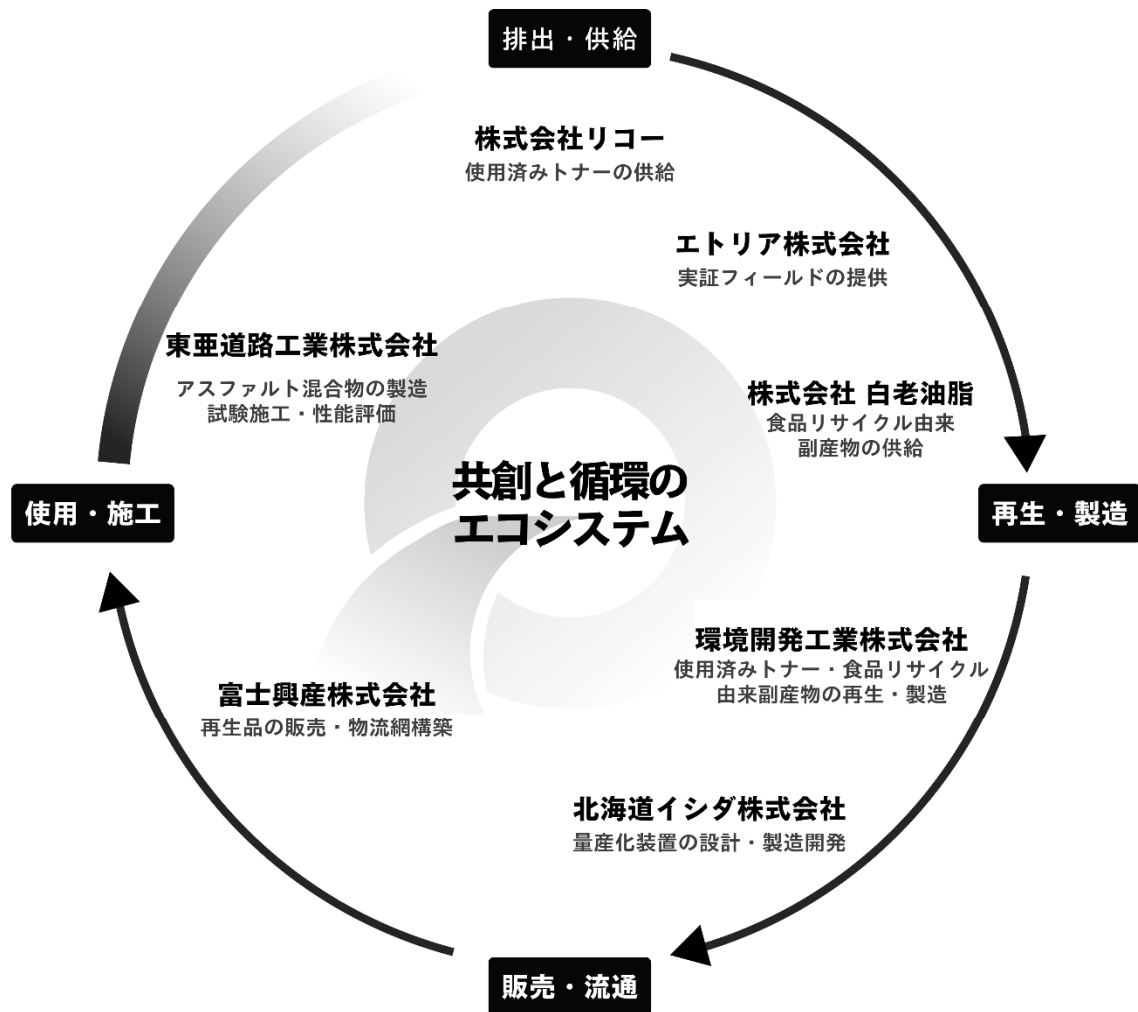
排出・供給

株式会社リコー
使用済みトナーの供給

エトリア株式会社
実証フィールドの提供

株式会社 白老油脂
食品リサイクル由来副産物の供給

再生・製造

環境開発工業株式会社
使用済みトナー・食品リサイクル由来副産物の再生・製造

北海道イシダ株式会社
量産化装置の設計・製造開発

販売・流通

富士興産株式会社
再生品の販売・物流網構築

使用・施工

東亜道路工業株式会社
アスファルト混合物の製造
試験施工・性能評価

共創と循環のエコシステム